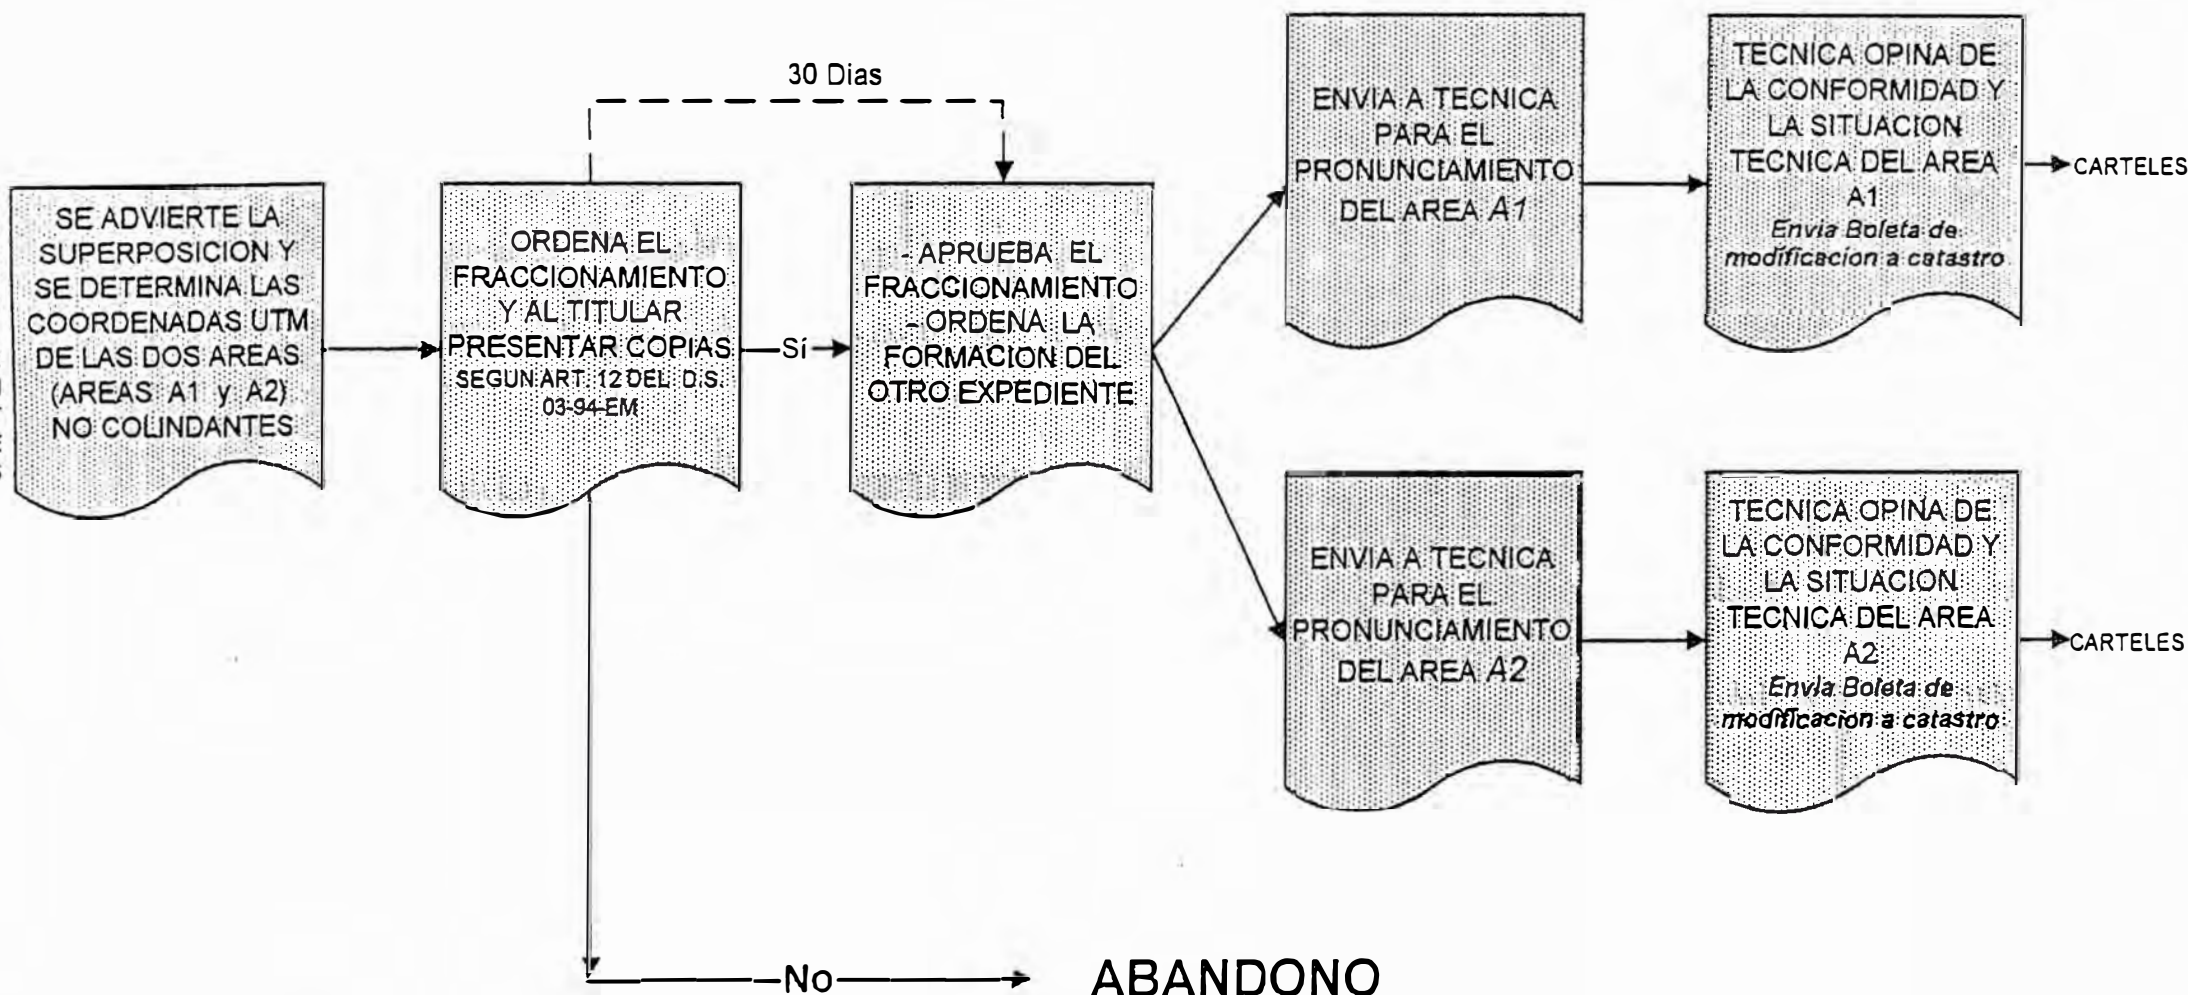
30 Dias

SE ADVIERTE LA SUPERPOSICION Y SE DETERMINA LAS COORDENADAS UTM DE LAS DOS AREAS (AREAS A1 y A2) NO COLINDANTES

ORDENA EL FRACCIONAMIENTO Y AL TITULAR PRESENTAR COPIAS SEGUN ART. 12 DEL D.S. 03-94-EM

Sí

- APRUEBA EL FRACCIONAMIENTO - ORDENA LA FORMACION DEL OTRO EXPEDIENTE

ENVIA A TECNICA PARA EL PRONUNCIAMIENTO DEL AREA A1

TECNICA OPINA DE LA CONFORMIDAD Y LA SITUACION TECNICA DEL AREA A1 Envia Boleta de modificacion a catastro

CARTELES

ENVIA A TECNICA PARA EL PRONUNCIAMIENTO DEL AREA A2

TECNICA OPINA DE LA CONFORMIDAD Y LA SITUACION TECNICA DEL AREA A2 Envia Boleta de modificacion a catastro

CARTELES

No

ABANDONO